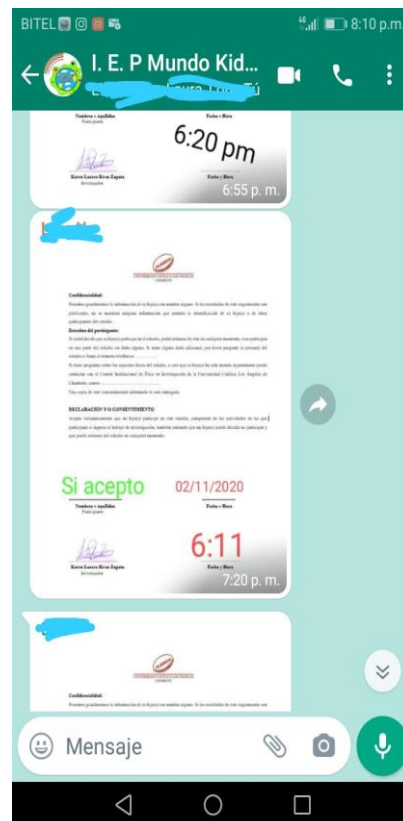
BITEL 8:10 p.m.

I. E. P Mundo Kid...

Nombres y Apellidos
Fecha y Hora
6:20 pm
Karen Lucero Rivas Zapata
Investigadora
Fecha y Hora
6:55 p. m.

Confidencialidad:
Derechos del participante:
DECLARACIÓN Y/O CONSENTIMIENTO

Si acepto
02/11/2020
Nombres y Apellidos
Fecha y Hora
6:11
Karen Lucero Rivas Zapata
Investigadora
Fecha y Hora
7:20 p. m.

Confidencialidad:

Mensaje